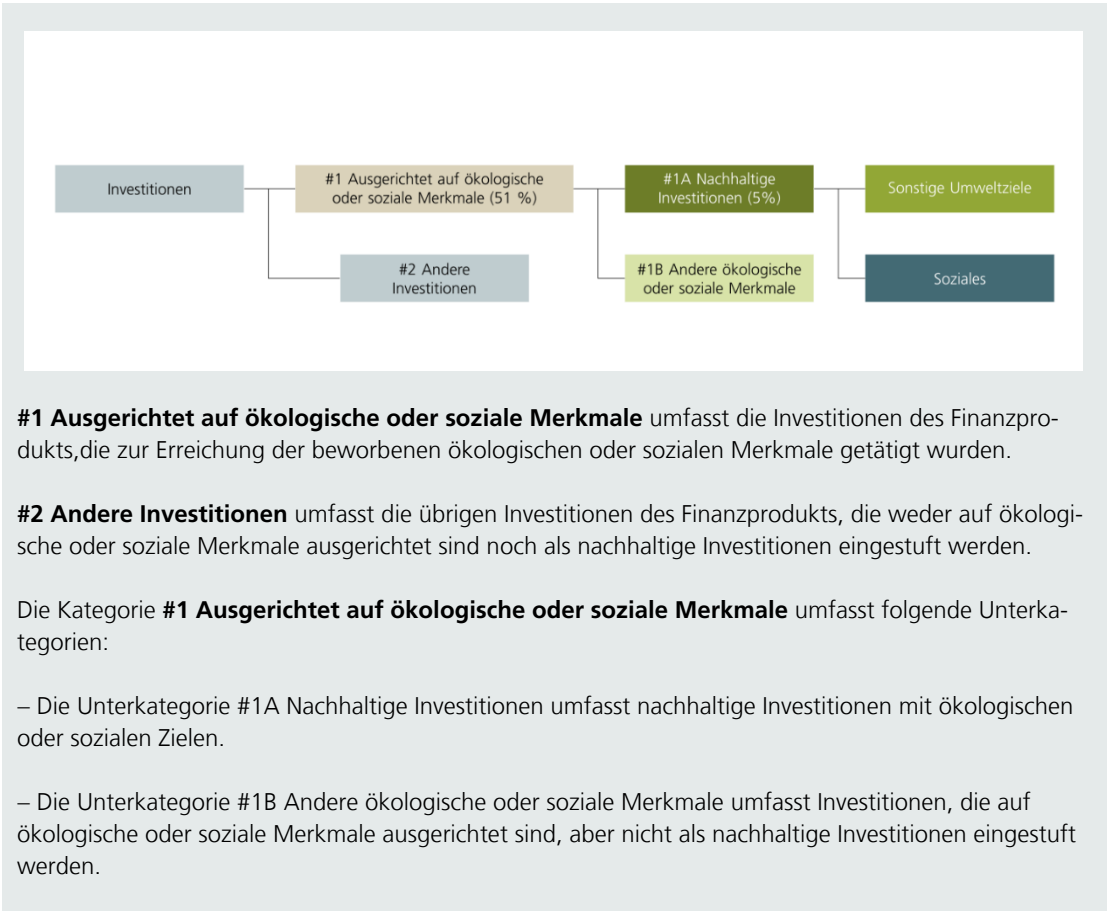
Investitionen

#1 Ausgerichtet auf ökologische oder soziale Merkmale (51 %)

#2 Andere Investitionen

#1A Nachhaltige Investitionen (5%)

#1B Andere ökologische oder soziale Merkmale

Sonstige Umweltziele

Soziales

**#1 Ausgerichtet auf ökologische oder soziale Merkmale** umfasst die Investitionen des Finanzprodukts,die zur Erreichung der beworbenen ökologischen oder sozialen Merkmale getätigt wurden.

**#2 Andere Investitionen** umfasst die übrigen Investitionen des Finanzprodukts, die weder auf ökologische oder soziale Merkmale ausgerichtet sind noch als nachhaltige Investitionen eingestuft werden.

Die Kategorie **#1 Ausgerichtet auf ökologische oder soziale Merkmale** umfasst folgende Unterkategorien:

– Die Unterkategorie #1A Nachhaltige Investitionen umfasst nachhaltige Investitionen mit ökologischen oder sozialen Zielen.

– Die Unterkategorie #1B Andere ökologische oder soziale Merkmale umfasst Investitionen, die auf ökologische oder soziale Merkmale ausgerichtet sind, aber nicht als nachhaltige Investitionen eingestuft werden.